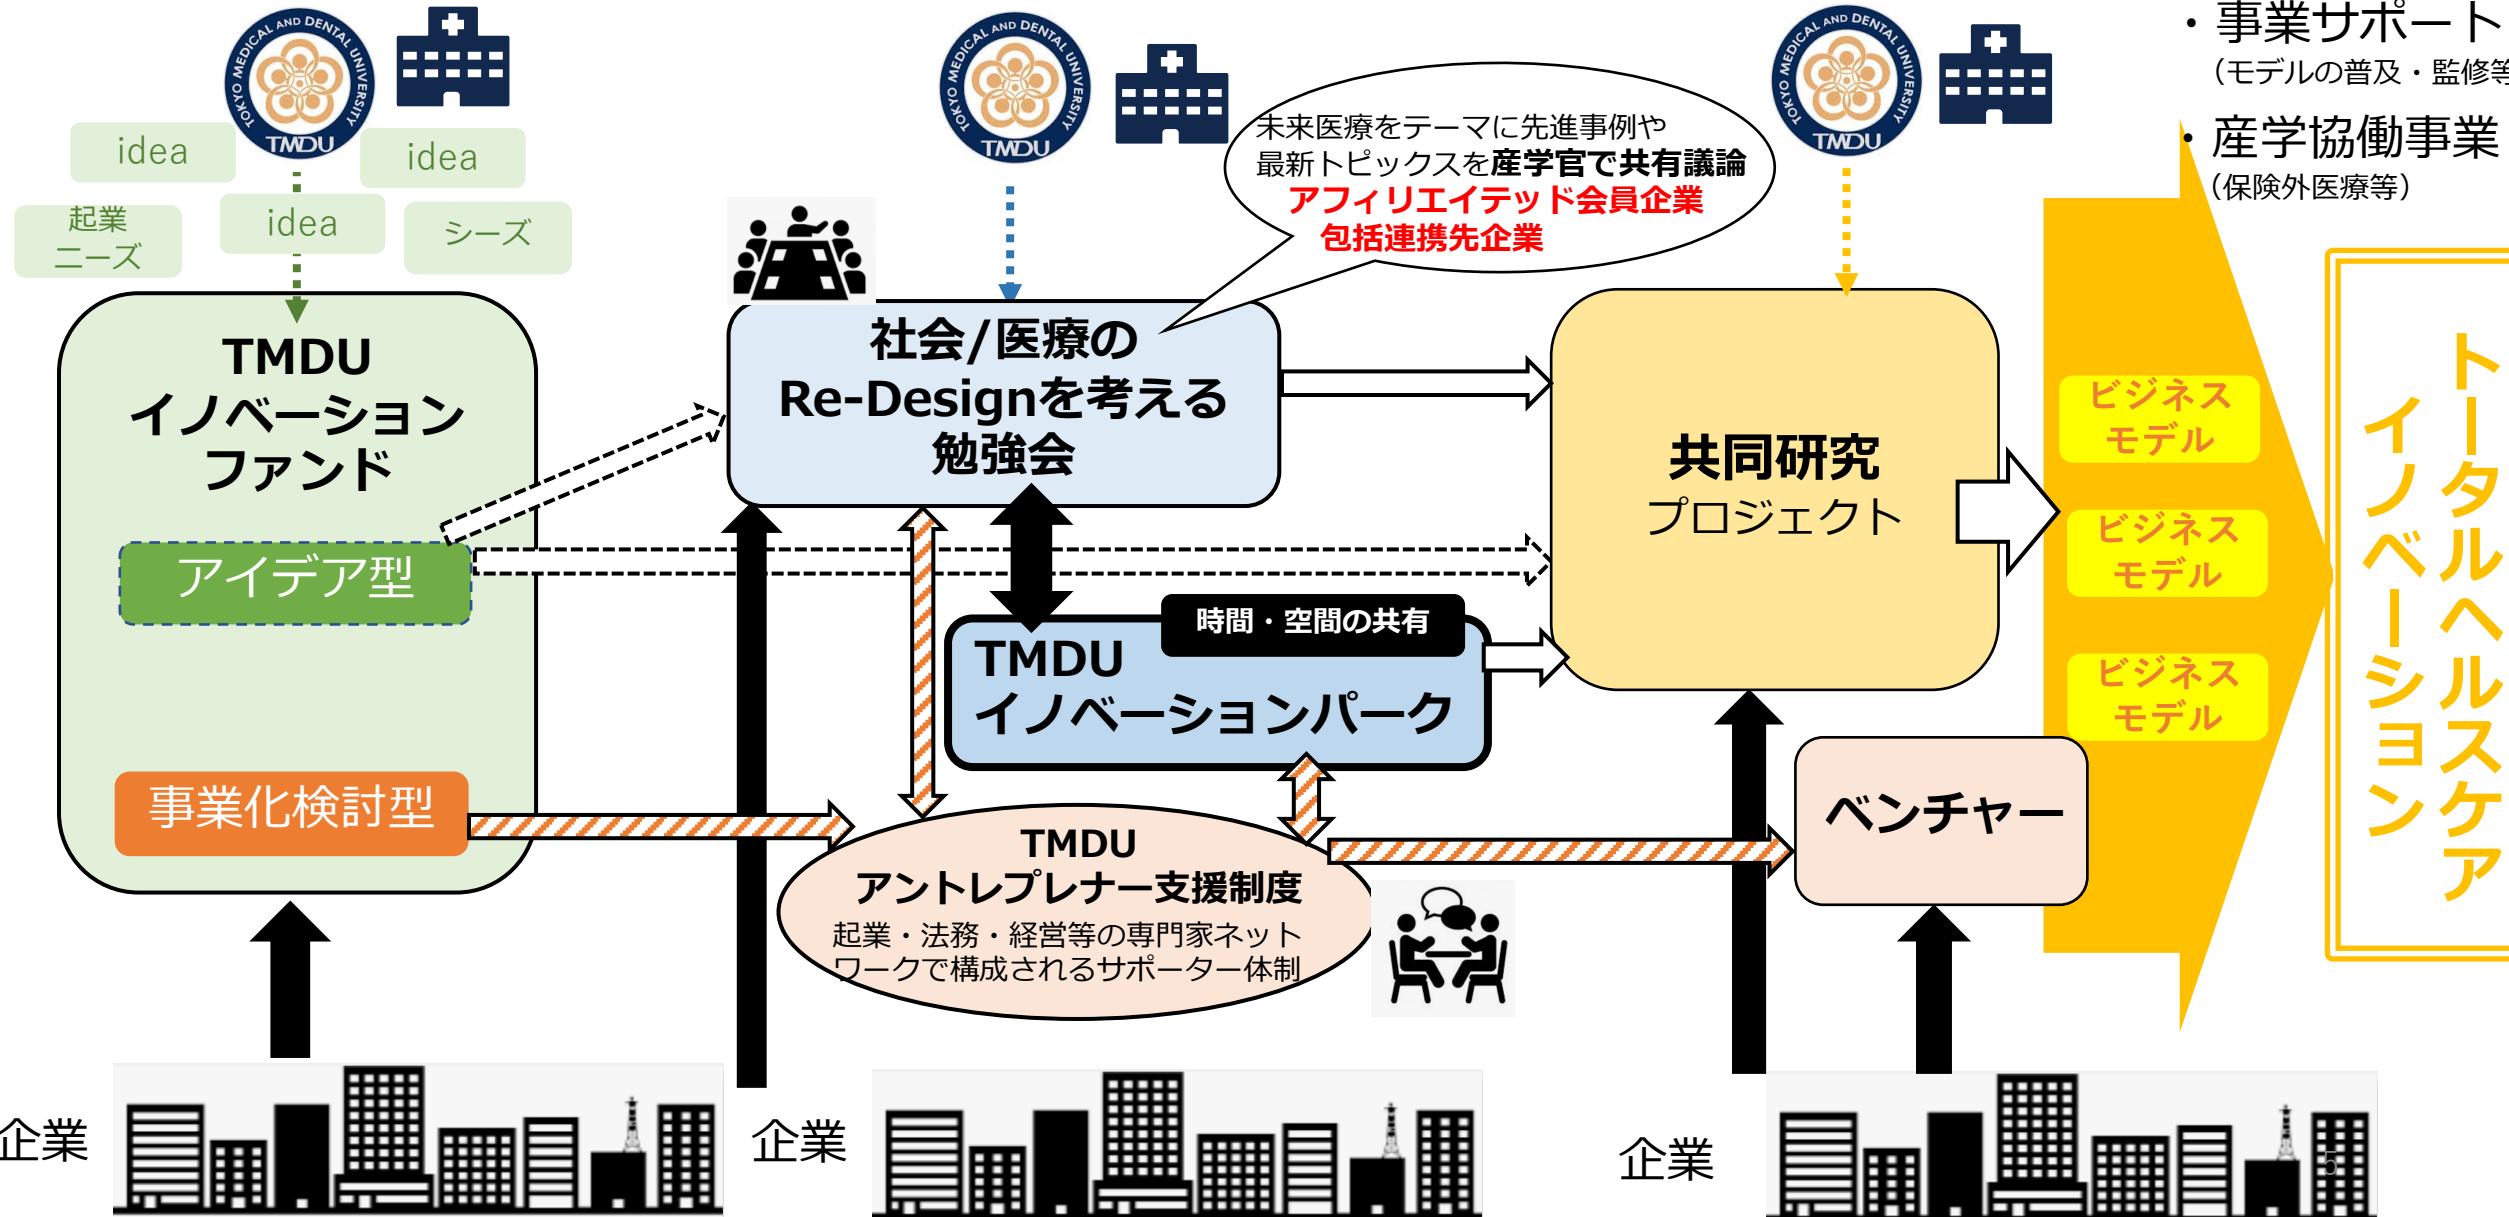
TOKYO MEDICAL AND DENTAL UNIVERSITY TMDU

idea

idea

起業ニーズ

idea

シーズ

TMDU イノベーションファンド

アイデア型

事業化検討型

TOKYO MEDICAL AND DENTAL UNIVERSITY TMDU

未来医療をテーマに先進事例や最新トピックスを産学官で共有議論
アフィリエイテッド会員企業
包括連携先企業

社会/医療のRe-Designを考える勉強会

時間・空間の共有

TMDU イノベーションパーク

TMDU アントレプレナー支援制度
起業・法務・経営等の専門家ネットワークで構成されるサポーター体制

TOKYO MEDICAL AND DENTAL UNIVERSITY TMDU

共同研究 プロジェクト

ベンチャー

ビジネスモデル

ビジネスモデル

ビジネスモデル

・事業サポート
(モデルの普及・監修等

・産学協働事業
(保険外医療等)

トータルヘルスケアイノベーション

企業

企業

企業